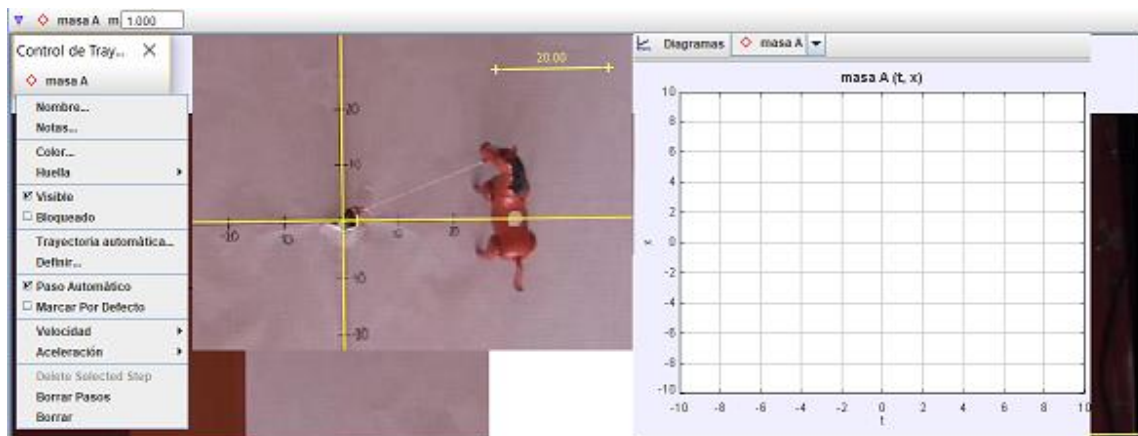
masa A m 1.000

Control de Tray... ×
masa A
Nombre...
Notas...
Color...
Huella
Visible
Bloqueado
Trayectoria automática...
Definir...
Paso Automático
Marcar Por Defecto
Velocidad
Aceleración
Delete Selected Step
Borrar Pasos
Borrar

20.00
20
10
-20
-10
10
20
-10
-20

Diagramas masa A
masa A (t, x)
10
8
6
4
2
0
-2
-4
-6
-8
-10
x
-10 -8 -6 -4 -2 0 2 4 6 8 10
t